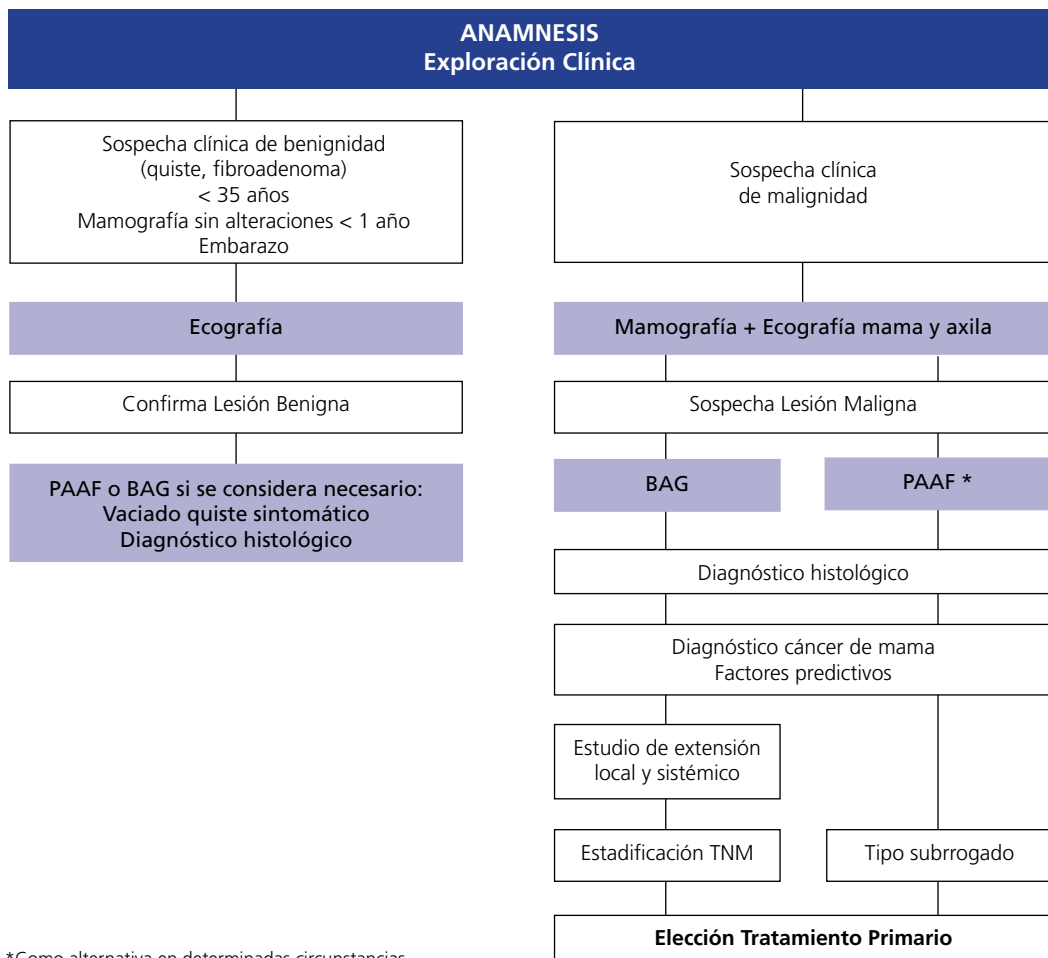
ANAMNESIS
Exploración Clínica

Sospecha clínica de benignidad (quiste, fibroadenoma) < 35 años Mamografía sin alteraciones < 1 año Embarazo

Ecografía

Confirma Lesión Benigna

PAAF o BAG si se considera necesario: Vaciado quiste sintomático Diagnóstico histológico

Sospecha clínica de malignidad

Mamografía + Ecografía mama y axila

Sospecha Lesión Maligna

BAG

PAAF *

Diagnóstico histológico

Diagnóstico cáncer de mama Factores predictivos

Estudio de extensión local y sistémico

Estadificación TNM

Tipo subrrogado

Elección Tratamiento Primario

*Como alternativa en determinadas circunstancias